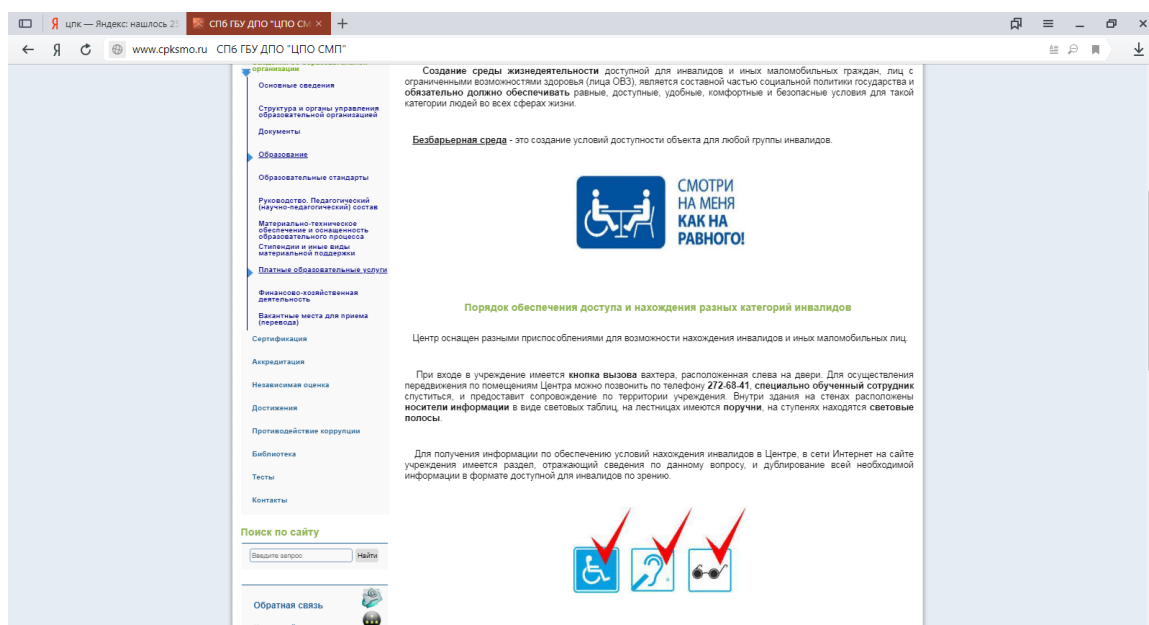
цпк — Яндекс: нашлось 25
СПб ГБУ ДПО "ЦПО СМ ×
www.cpksmo.ru СПб ГБУ ДПО "ЦПО СМП"

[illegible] организации
Основные сведения
Структура и органы управления образовательной организацией
Документы
Образование
Образовательные стандарты
Руководство. Педагогический (научно-педагогический) состав
Материально-техническое обеспечение и оснащенность образовательного процесса
Стипендии и иные виды материальной поддержки
Платные образовательные услуги
Финансово-хозяйственная деятельность
Вакантные места для приема (перевода)
Сертификация
Аккредитация
Независимая оценка
Достижения
Противодействие коррупции
Библиотека
Тесты
Контакты

Поиск по сайту
Введите запрос
Найти

Обратная связь

**Создание среды жизнедеятельности** доступной для инвалидов и иных маломобильных граждан, лиц с ограниченными возможностями здоровья (лица ОВЗ), является составной частью социальной политики государства и **обязательно должно обеспечивать** равные, доступные, удобные, комфортные и безопасные условия для такой категории людей во всех сферах жизни.

**Безбарьерная среда** - это создание условий доступности объекта для любой группы инвалидов.

СМОТРИ НА МЕНЯ КАК НА РАВНОГО!

**Порядок обеспечения доступа и нахождения разных категорий инвалидов**

Центр оснащен разными приспособлениями для возможности нахождения инвалидов и иных маломобильных лиц.

При входе в учреждение имеется **кнопка вызова** вахтера, расположенная слева на двери. Для осуществления передвижения по помещениям Центра можно позвонить по телефону **272-68-41**, **специально обученный сотрудник** спуститься, и предоставит сопровождение по территории учреждения. Внутри здания на стенах расположены **носители информации** в виде световых таблиц, на лестницах имеются **поручни**, на ступенях находятся **световые полосы**.

Для получения информации по обеспечению условий нахождения инвалидов в Центре, в сети Интернет на сайте учреждения имеется раздел, отражающий сведения по данному вопросу, и дублирование всей необходимой информации в формате доступной для инвалидов по зрению.